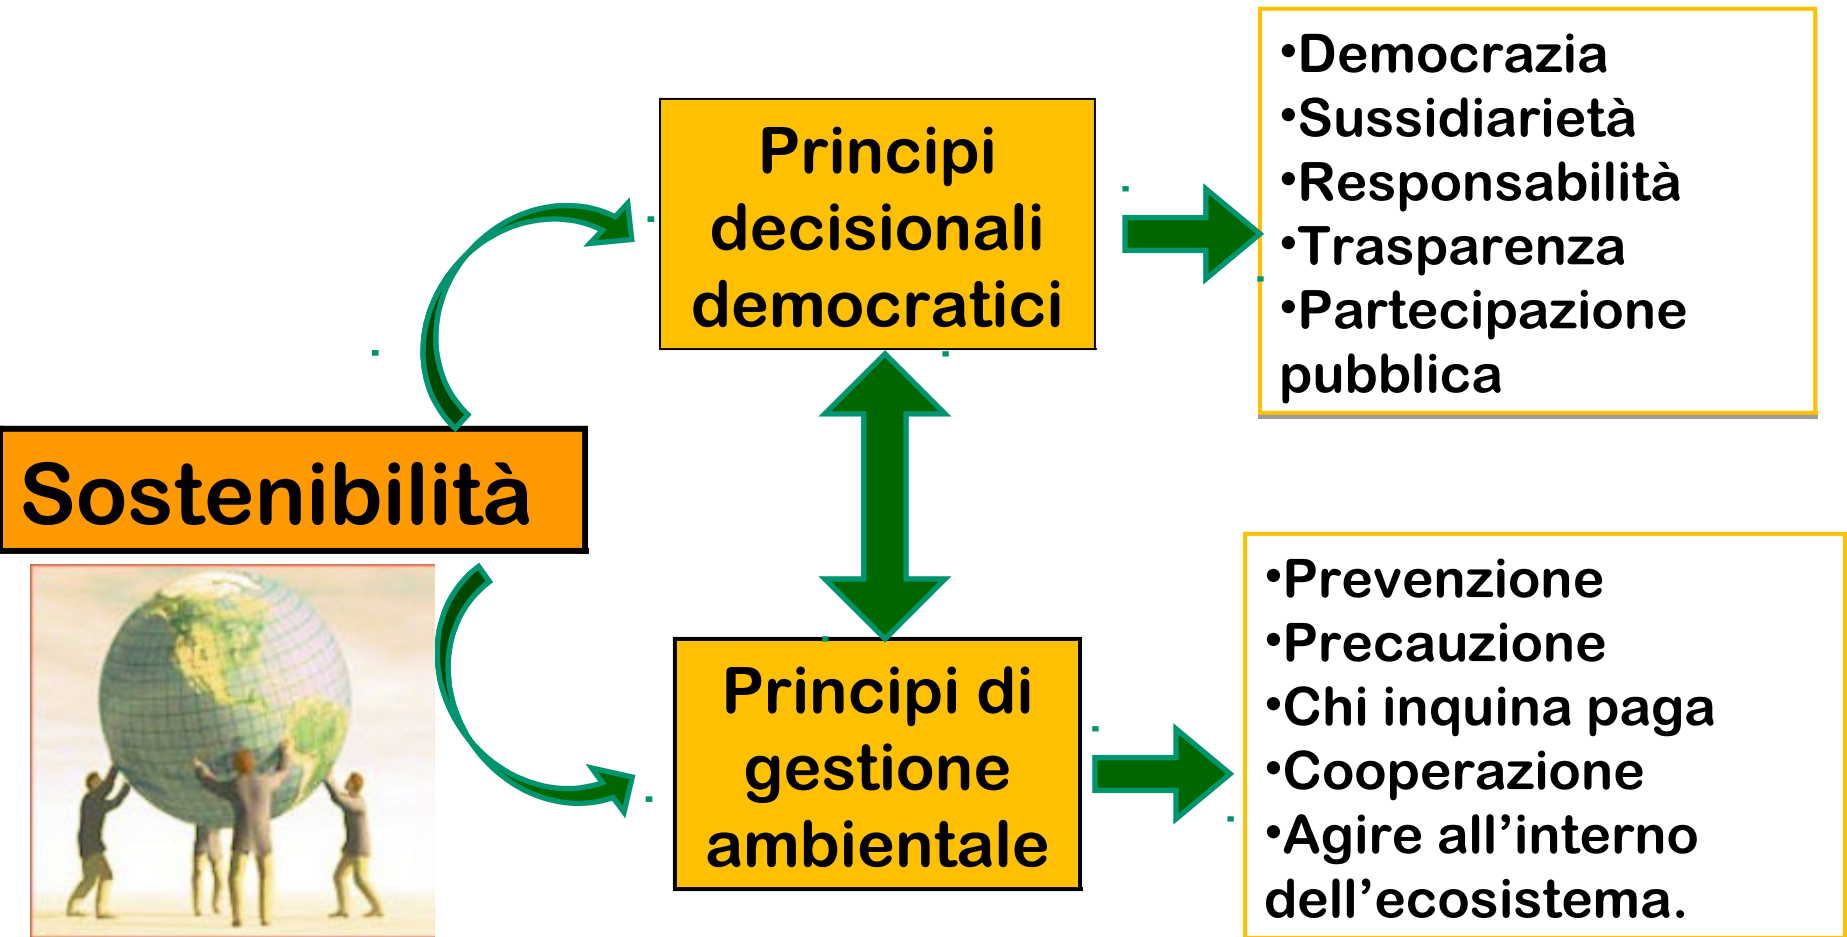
Sostenibilità

Principi decisionali democratici

•Democrazia
•Sussidiarietà
•Responsabilità
•Trasparenza
•Partecipazione pubblica

Principi di gestione ambientale

•Prevenzione
•Precauzione
•Chi inquina paga
•Cooperazione
•Agire all’interno dell’ecosistema.